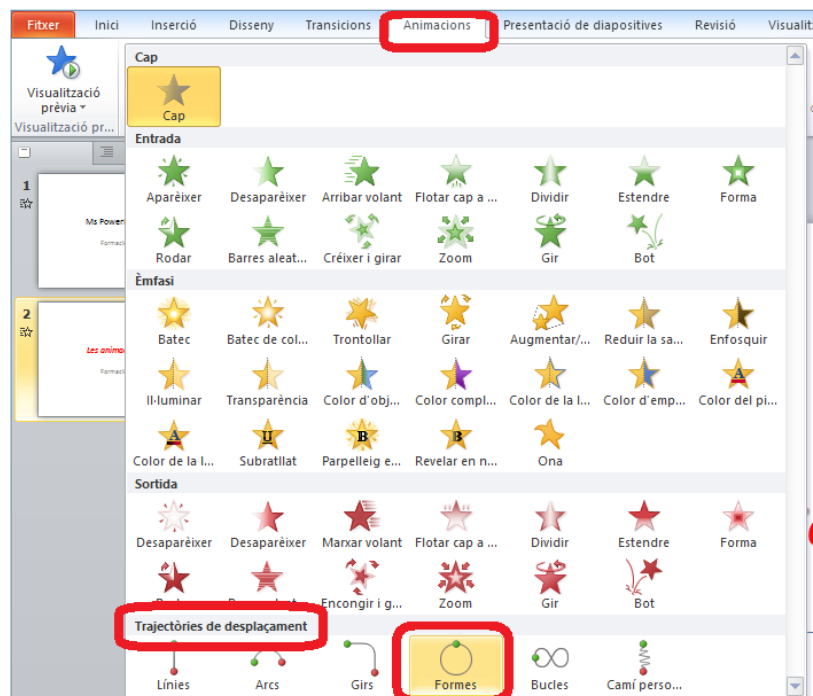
Fitxer | Inici | Inserció | Disseny | Transicions | Animacions | Presentació de diapositives | Revisió | Visualit

Visualització prèvia
Visualització pr...

1
Ms Power
Formació

2
Les animac
Formació

Cap
Cap

Entrada
Aparèixer
Desaparèixer
Arribar volant
Flotar cap a ...
Dividir
Estendre
Forma
Rodar
Barres aleat...
Créixer i girar
Zoom
Gir
Bot

Èmfasi
Batec
Batec de col...
Trontollar
Girar
Augmentar/...
Reduir la sa...
Enfosquir
Il·luminar
Transparència
Color d'obj...
Color compl...
Color de la l...
Color d'emp...
Color del pi...
Color de la l...
Subratllat
Parpelleig e...
Revelar en n...
Ona

Sortida
Desaparèixer
Desaparèixer
Marxar volant
Flotar cap a ...
Dividir
Estendre
Forma
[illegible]
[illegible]
Encongir i g...
Zoom
Gir
Bot

Trajectòries de desplaçament
Línies
Arcs
Girs
Formes
Bucles
Camí perso...